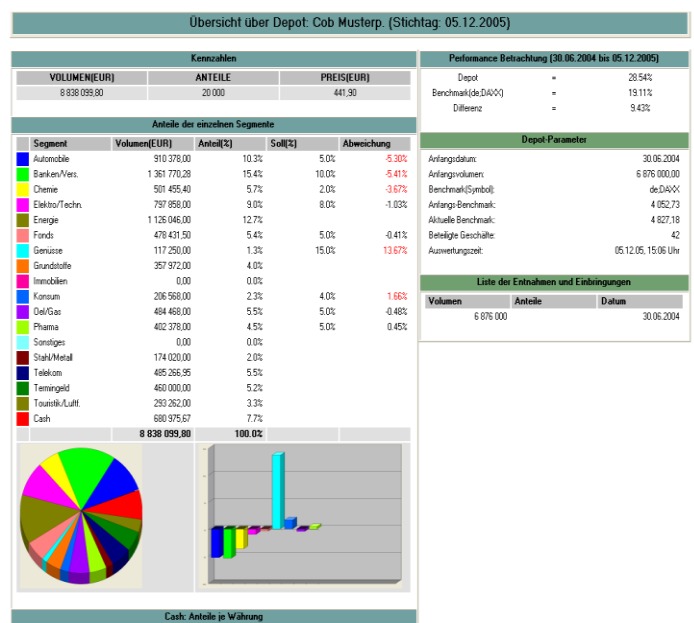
Übersicht über Depot: Cob Musterp. (Stichtag: 05.12.2005)

Kennzahlen

| VOLUMEN(EUR) | ANTEILE | PREIS(EUR) |
|---|---|---|
| 8 838 099,80 | 20 000 | 441,90 |

Anteile der einzelnen Segmente

| Segment | Volumen(EUR) | Anteil(%) | Soll(%) | Abweichung |
|---|---|---|---|---|
| Automobile | 910 378,00 | 10.3% | 5.0% | -5.30% |
| Banken/Vers. | 1 361 770,28 | 15.4% | 10.0% | -5.41% |
| Chemie | 501 455,40 | 5.7% | 2.0% | -3.67% |
| Elektro/Techn. | 797 858,00 | 9.0% | 8.0% | -1.03% |
| Energie | 1 126 046,00 | 12.7% | | |
| Fonds | 478 431,50 | 5.4% | 5.0% | -0.41% |
| Genüsse | 117 250,00 | 1.3% | 15.0% | 13.67% |
| Grundstoffe | 357 972,00 | 4.0% | | |
| Immobilien | 0,00 | 0.0% | | |
| Konsum | 206 568,00 | 2.3% | 4.0% | 1.66% |
| Oel/Gas | 484 468,00 | 5.5% | 5.0% | -0.48% |
| Pharma | 402 378,00 | 4.5% | 5.0% | 0.45% |
| Sonstiges | 0,00 | 0.0% | | |
| Stahl/Metall | 174 020,00 | 2.0% | | |
| Telekom | 485 266,95 | 5.5% | | |
| Termingeld | 460 000,00 | 5.2% | | |
| Touristik/Luftf. | 293 262,00 | 3.3% | | |
| Cash | 680 975,67 | 7.7% | | |
| | 8 838 099,80 | 100.0% | | |

Cash: Anteile je Währung

Performance Betrachtung (30.06.2004 bis 05.12.2005)

| Depot | = | 28.54% |
|---|---|---|
| Benchmark(de;DAXX) | = | 19.11% |
| Differenz | = | 9.43% |

Depot-Parameter

| Anfangsdatum: | 30.06.2004 |
|---|---|
| Anfangsvolumen: | 6 876 000,00 |
| Benchmark(Symbol): | de;DAXX |
| Anfangs-Benchmark: | 4 052,73 |
| Aktuelle Benchmark: | 4 827,18 |
| Beteiligte Geschäfte: | 42 |
| Auswertungszeit: | 05.12.05, 15:06 Uhr |

Liste der Entnahmen und Einbringungen

| Volumen | Anteile | Datum |
|---|---|---|
| 6 876 000 | | 30.06.2004 |